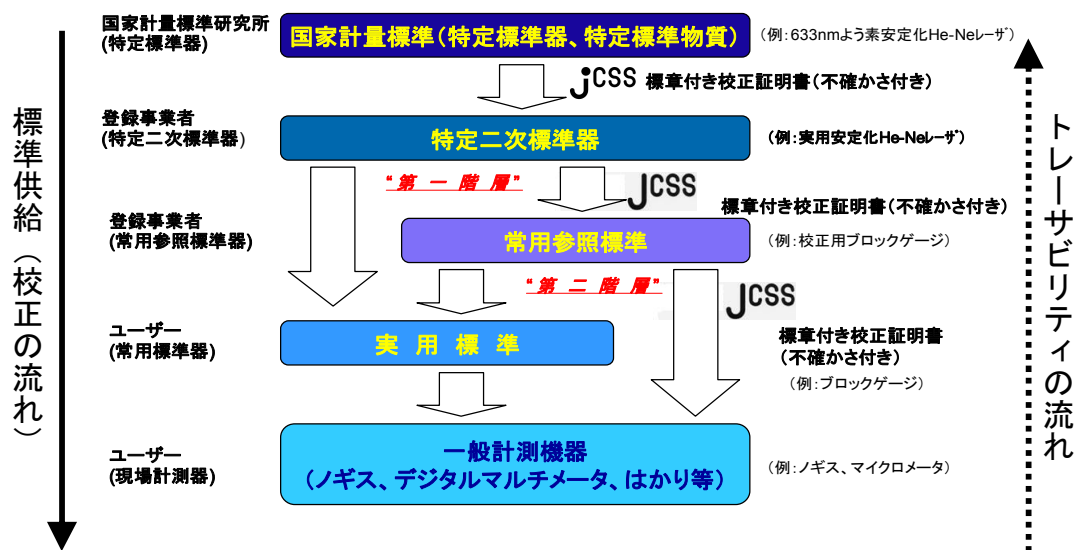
標準供給（校正の流れ）

国家計量標準研究所
(特定標準器)

国家計量標準（特定標準器、特定標準物質）

（例：633nmよう素安定化He-Neレーザ）

JCSS 標章付き校正証明書（不確かさ付き）

登録事業者
(特定二次標準器)

特定二次標準器

（例：実用安定化He-Neレーザ）

"第 一 階 層"

JCSS 標章付き校正証明書（不確かさ付き）

登録事業者
(常用参照標準器)

常用参照標準

（例：校正用ブロックゲージ）

"第 二 階 層"

JCSS

標章付き校正証明書
（不確かさ付き）

（例：ブロックゲージ）

ユーザー
(常用標準器)

実 用 標 準

ユーザー
(現場計測器)

一般計測機器
（ノギス、デジタルマルチメータ、はかり等）

（例：ノギス、マイクロメータ）

トレーサビリティの流れ